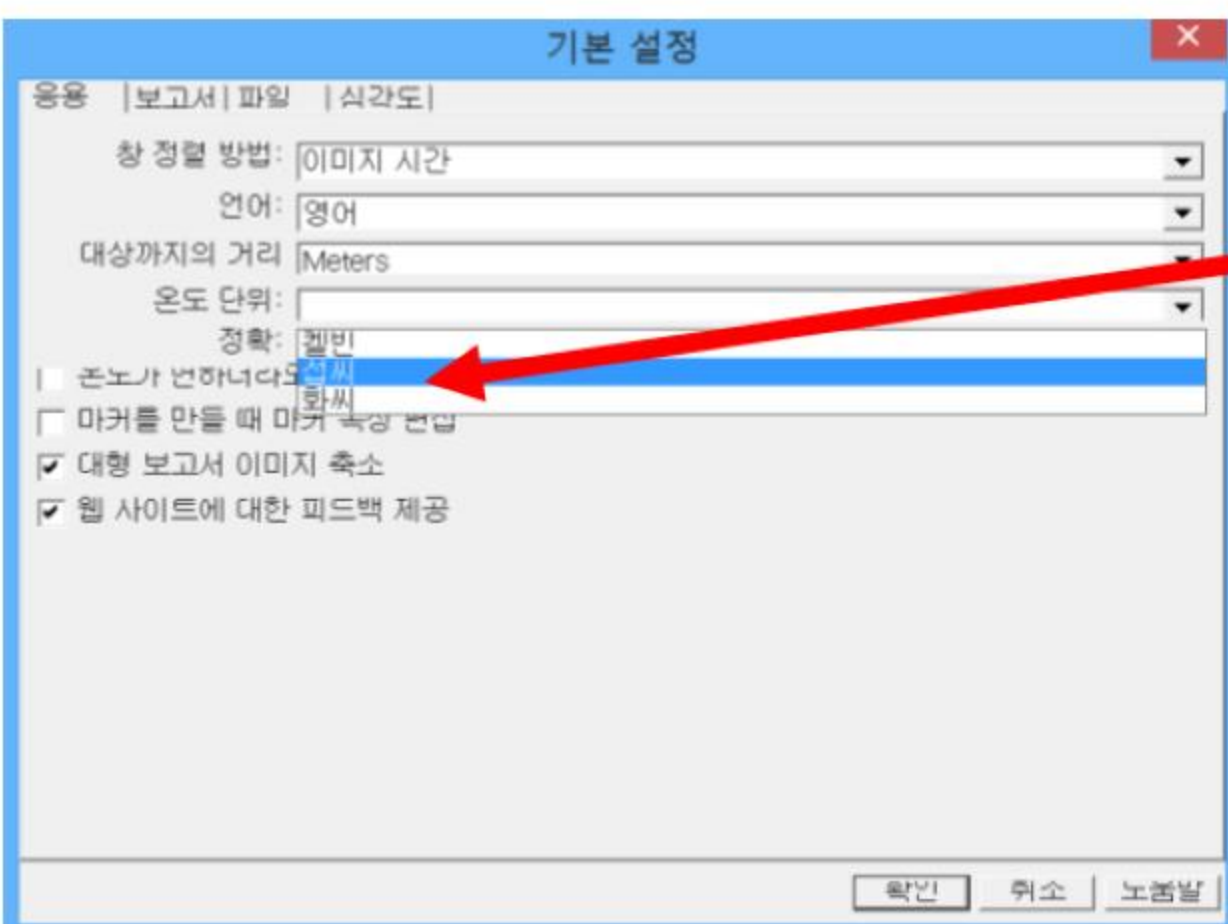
기본 설정

응용 | 보고서 | 파일 | 시간도 |

창 정렬 방법: 이미지 시간

언어: 영어

대상까지의 거리 Meters

온도 단위:

정확:

켈빈

섭씨

화씨

온도가 변하니다오 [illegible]

마커를 만들 때 마커 속성 편집

대형 보고서 이미지 축소

웹 사이트에 대한 피드백 제공

확인 취소 도움말